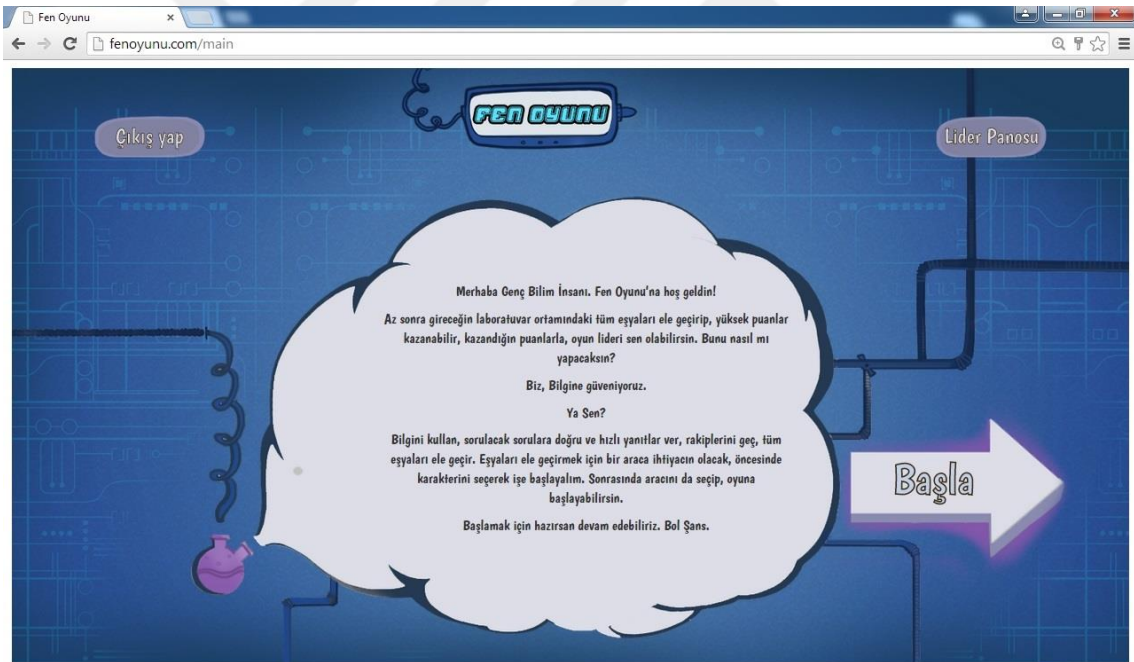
Fen Oyunu

fenoyunu.com/main

FEN OYUNU

Çıkış yap

Lider Panosu

Merhaba Genç Bilim İnsanı. Fen Oyunu'na hoş geldin!

Az sonra gireceğin laboratuvar ortamındaki tüm eşyaları ele geçirip, yüksek puanlar kazanabilir, kazandığın puanlarla, oyun lideri sen olabilirsin. Bunu nasıl mı yapacaksın?

Biz, Bilgine güveniyoruz.

Ya Sen?

Bilgini kullan, sorulacak sorulara doğru ve hızlı yanıtlar ver, rakiplerini geç, tüm eşyaları ele geçir. Eşyaları ele geçirmek için bir araca ihtiyacın olacak, öncesinde karakterini seçerek işe başlayalım. Sonrasında aracını da seçip, oyuna başlayabilirsin.

Başlamak için hazırsan devam edebiliriz. Bol Şans.

Başla